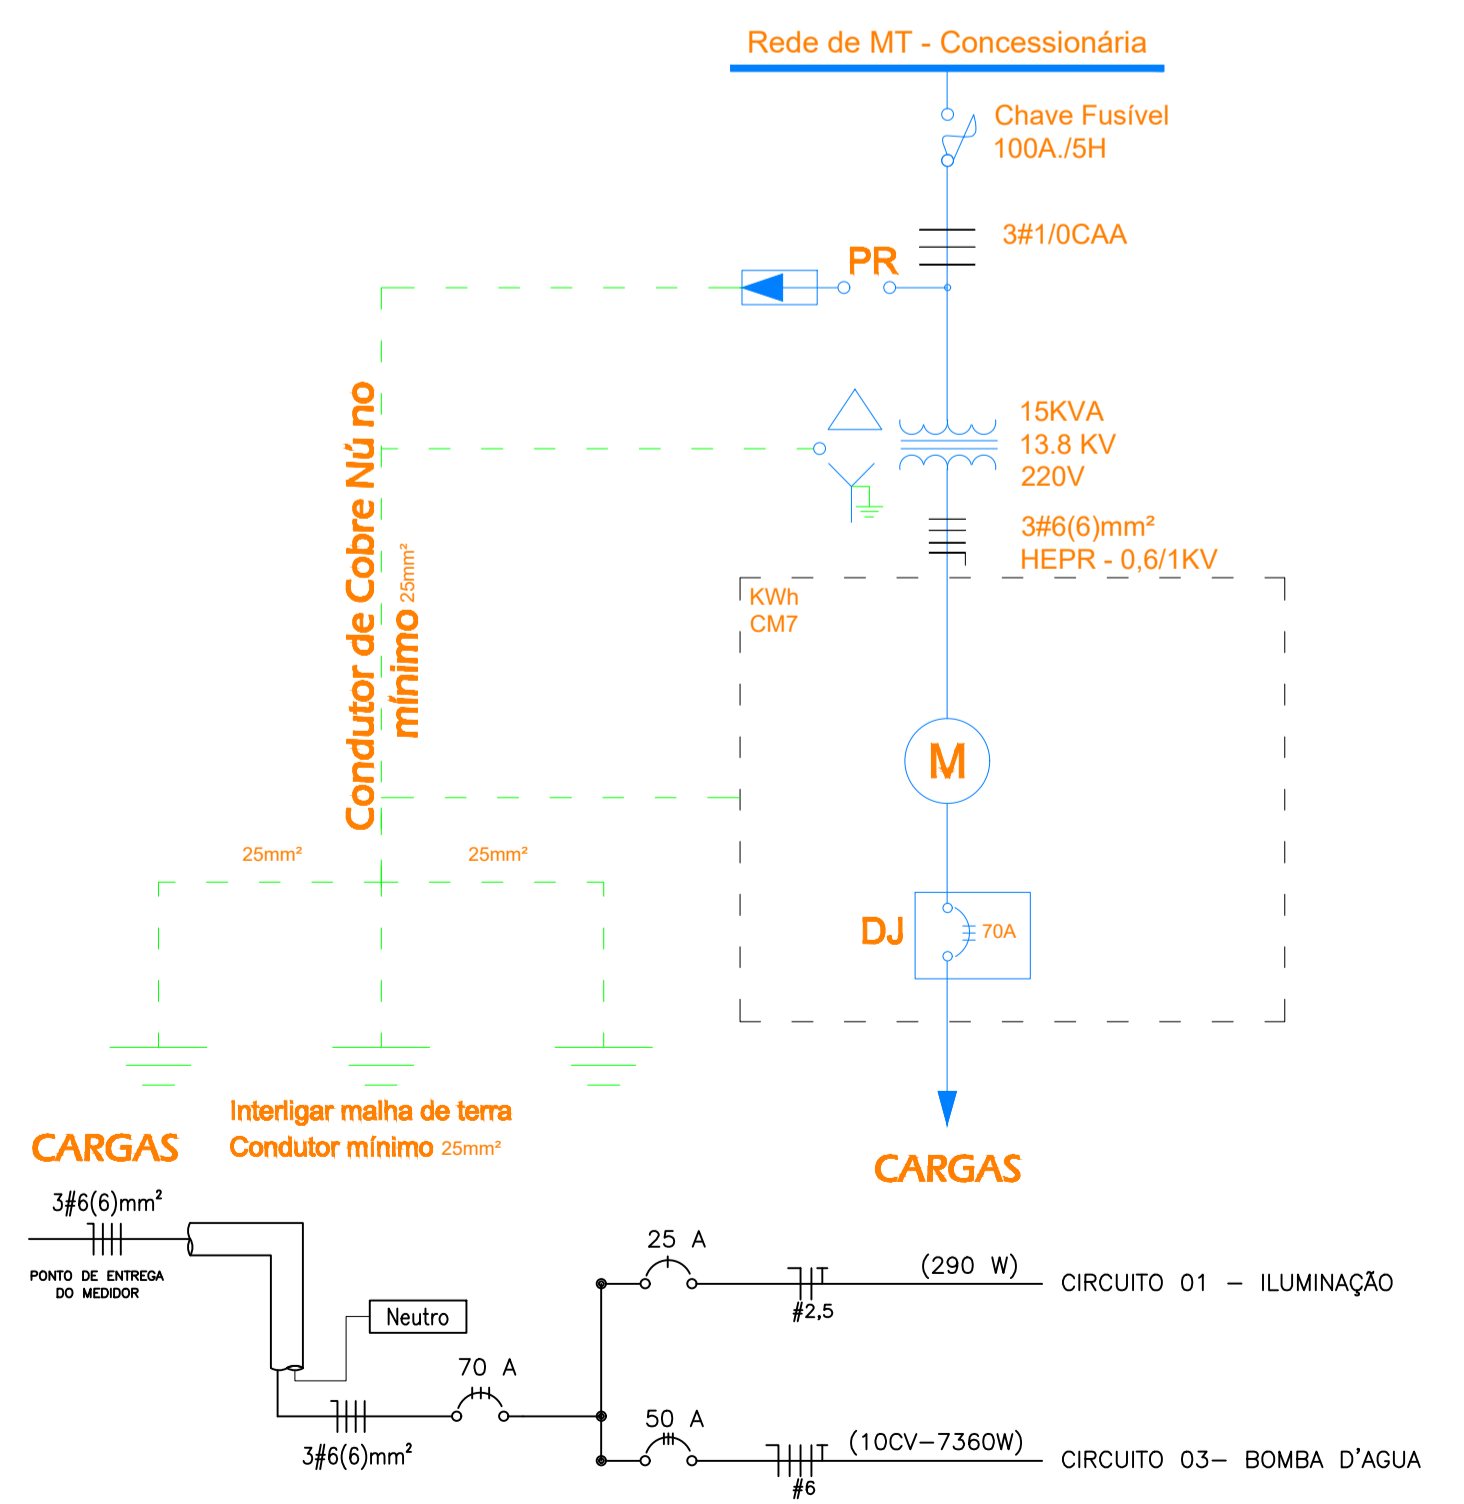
Rede de MT - Concessionária

Chave Fusível
100A./5H

3#1/0CAA

PR

15KVA
13.8 KV
220V

3#6(6)mm²
HEPR - 0,6/1KV

KWh
CM7

M

DJ
70A

Condutor de Cobre Nú no mínimo 25mm²

25mm²
25mm²

Interligar malha de terra
Condutor mínimo 25mm²

CARGAS

CARGAS

3#6(6)mm²
PONTO DE ENTREGA DO MEDIDOR

Neutro

70 A
3#6(6)mm²

25 A
(290 W)
#2,5
CIRCUITO 01 – ILUMINAÇÃO

50 A
(10CV–7360W)
#6
CIRCUITO 03– BOMBA D'AGUA